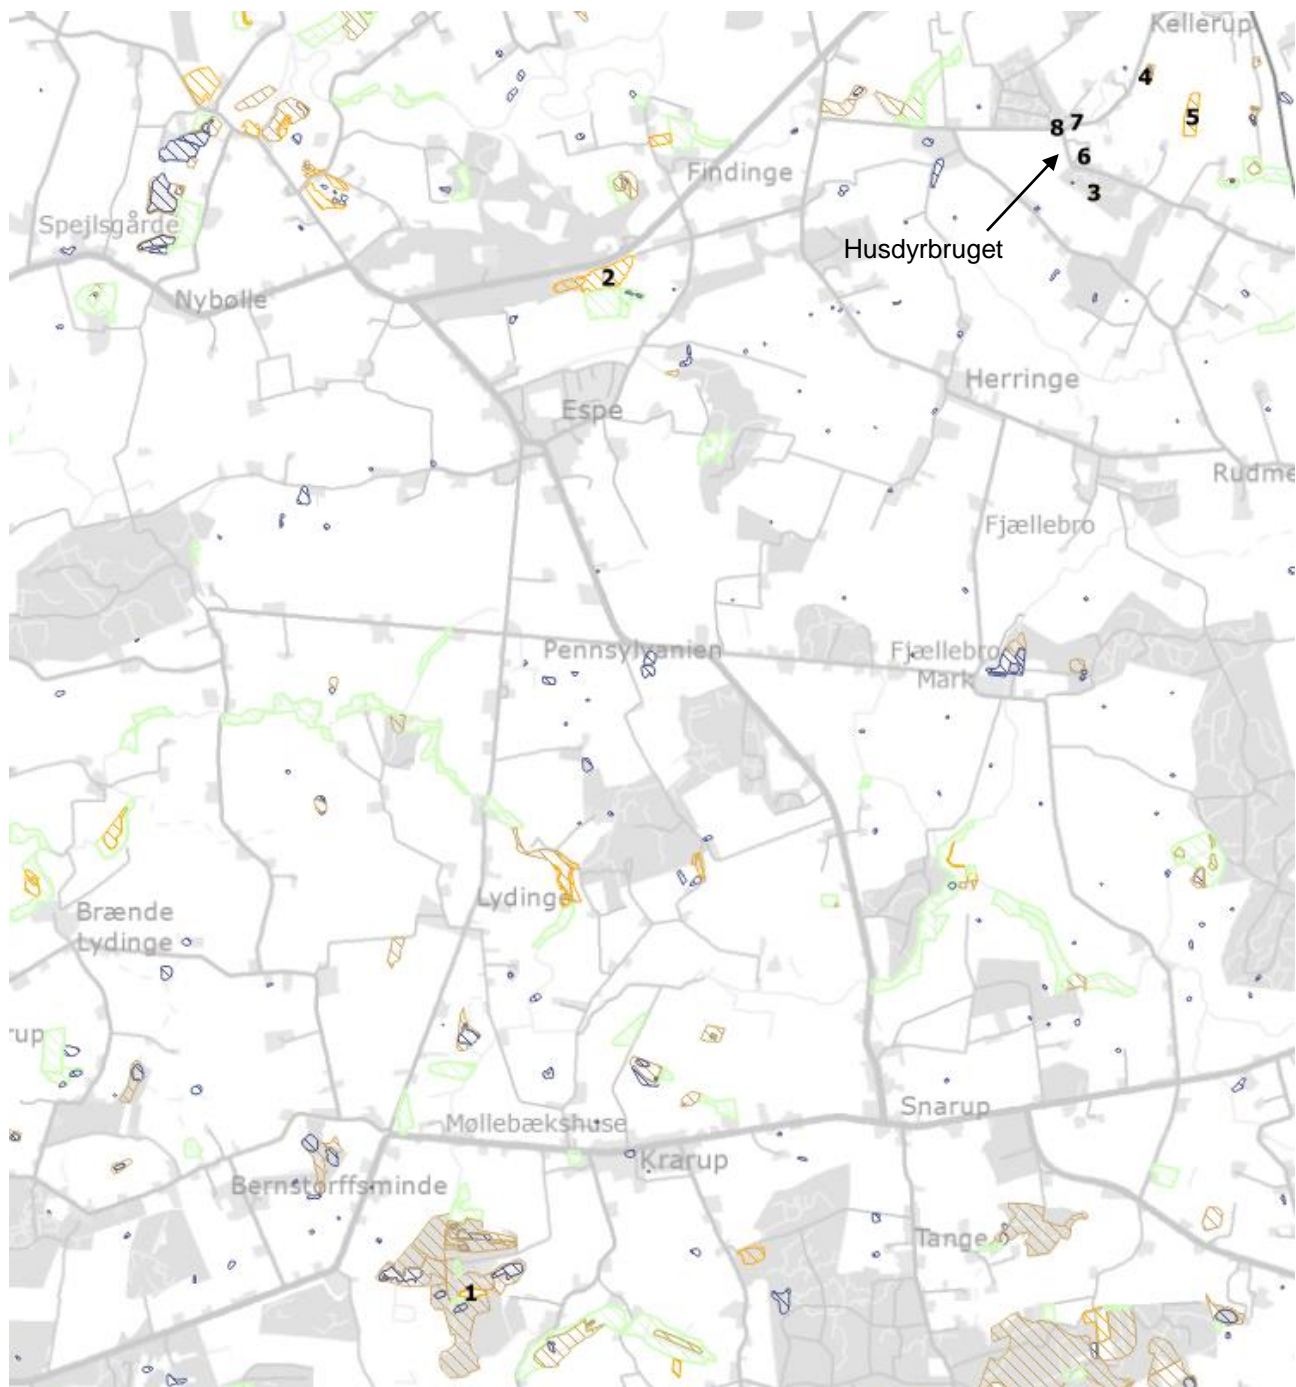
Kellerup
4
8 7
5
6
3
Husdyrbruget
Findinge
Spejlsgårde
2
Nybølle
Espe
Herringe
Rudme
Fjællebro
Pennsylvanien
Fjællebro Mark
Brænde Lydinge
Lydinge
rup
Møllebækshuse
Snarup
Krarup
Bernstorffsminde
Tange
1